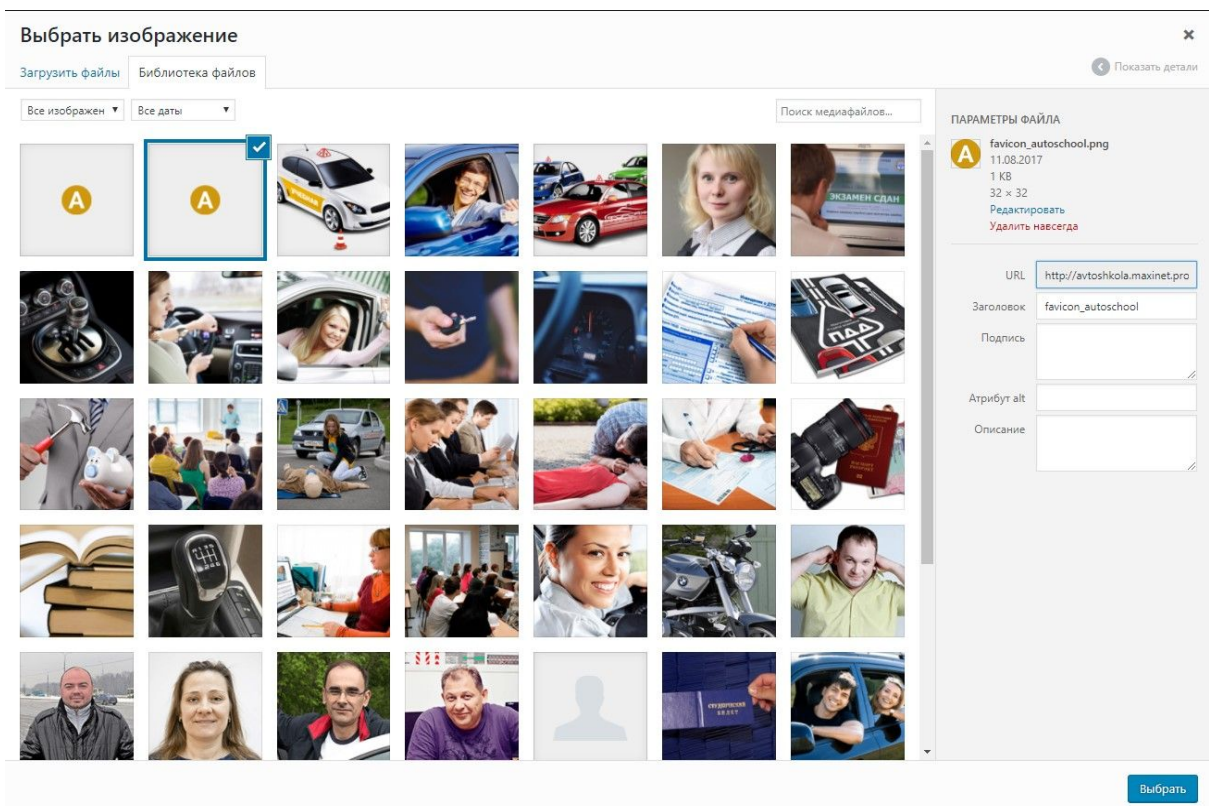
Выбрать изображение
×
Загрузить файлы
Библиотека файлов
Показать детали
Все изображен ▾
Все даты ▾
Поиск медиафайлов...
A
A
ЭКЗАМЕН СДАН
ПДД
ПАРАМЕТРЫ ФАЙЛА
favicon_autoschool.png
11.08.2017
1 KB
32 × 32
Редактировать
Удалить навсегда
URL
http://avtoshkola.maxinet.pro
Заголовок
favicon_autoschool
Подпись
Атрибут alt
Описание
Выбрать